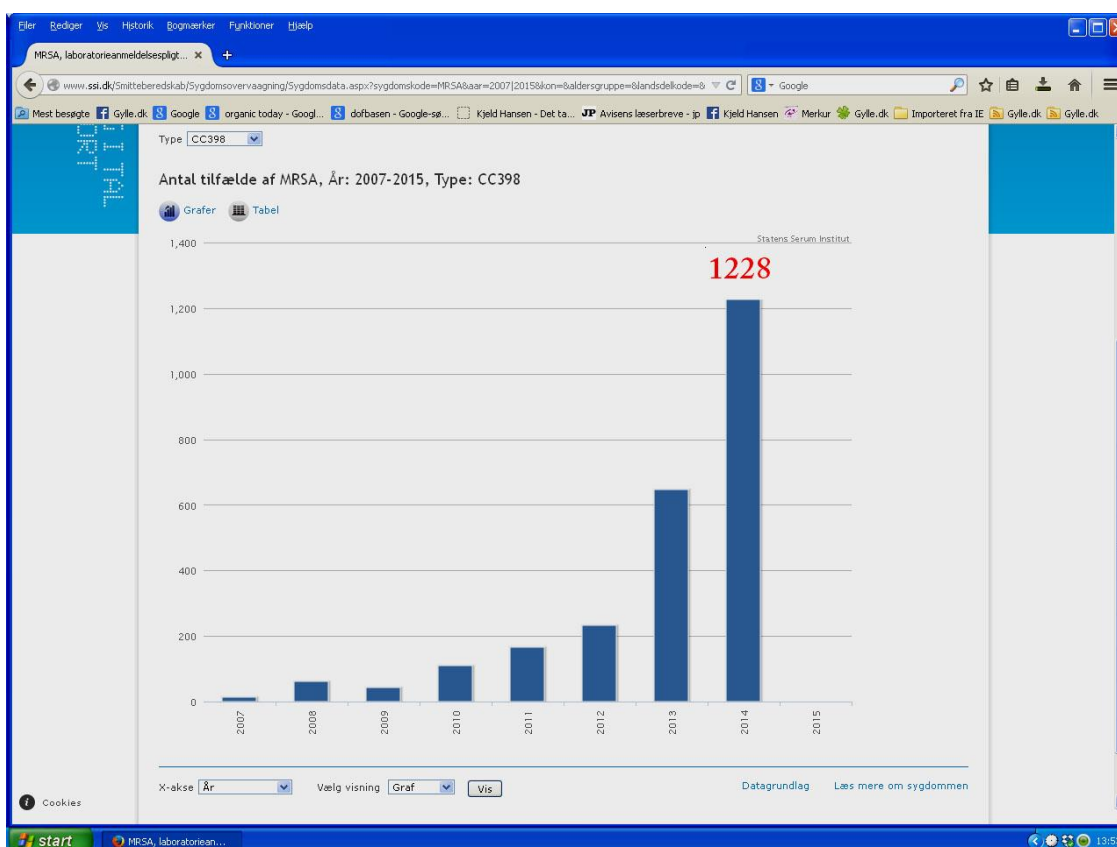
Filer Rediger Vis Historik Bogmærker Funktioner Hjælp

MRSA, laboratorieanmeldelsespligt... ×

www.ssi.dk/Smitteberedskab/Sygdomsovervaagning/Sygdomsdata.aspx?sygdomskode=MRSA&aar=2007|2015&kon=&aldersgruppe=&landsdelkode=&

Google

Mest besøgte Gylle.dk Google organic today - Googl... dofbasen - Google-sø... Kjeld Hansen - Det ta... JP Avisens læserbreve - jp Kjeld Hansen Merkur Gylle.dk Importeret fra IE Gylle.dk Gylle.dk

Type CC398

Antal tilfælde af MRSA, År: 2007-2015, Type: CC398

Grafer Tabel

Statens Serum Institut

1228

1,400
1,200
1,000
800
600
400
200
0

2007 2008 2009 2010 2011 2012 2013 2014 2015

X-akse År Vælg visning Graf Vis

Datagrundlag Læs mere om sygdommen

Cookies

start MRSA, laboratoriean...

13:5